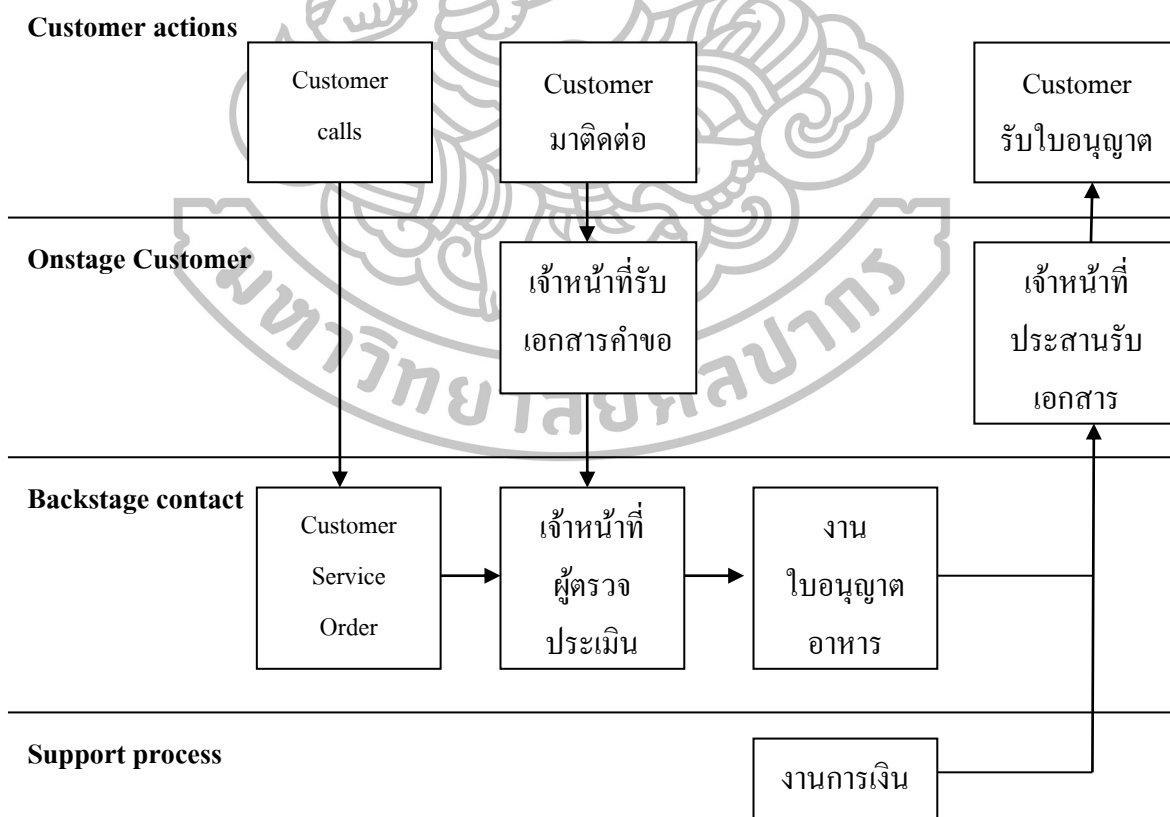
Customer actions

Customer calls

Customer มาติดต่อ

Customer รับใบอนุญาต

Onstage Customer

เจ้าหน้าที่รับเอกสารคำขอ

เจ้าหน้าที่ประสานรับเอกสาร

Backstage contact

Customer Service Order

เจ้าหน้าที่ผู้ตรวจประเมิน

งานใบอนุญาตอาหาร

Support process

งานการเงิน